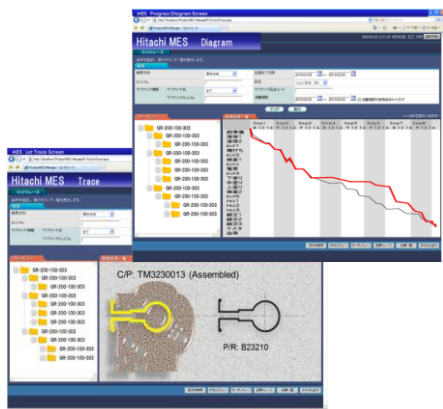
MES Progress Diagram Screen

Hitachi MES Diagram

GR-200-100-003
GR-200-100-003
GR-200-100-003
GR-200-100-003
GR-200-100-003
GR-200-100-003
GR-200-100-003
GR-200-100-003
GR-200-100-003
GR-200-100-003

MES Lot Trace Screen

Hitachi MES Trace

GR-200-100-003
GR-200-100-003
GR-200-100-003
GR-200-100-003
GR-200-100-003
GR-200-100-003
GR-200-100-003
GR-200-100-003
GR-200-100-003

C/P: TM3230013 (Assembled)

P/R: B23210